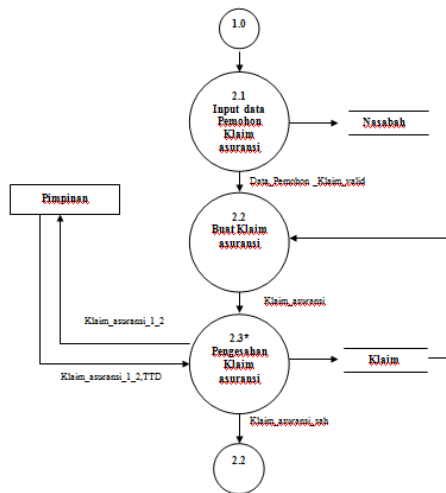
1.0

2.1
Input data
Pemohon
Klaim
asuransi

Nasabah

Data_Pemohon _Klaim_valid

Pimpinan

2.2
Buat Klaim
asuransi

Klaim_asuransi

Klaim_asuransi_1_2

2.3*
Pengesahan
Klaim
asuransi

Klaim

Klaim_asuransi_1_2,TTD

Klaim_asuransi_sah

2.2